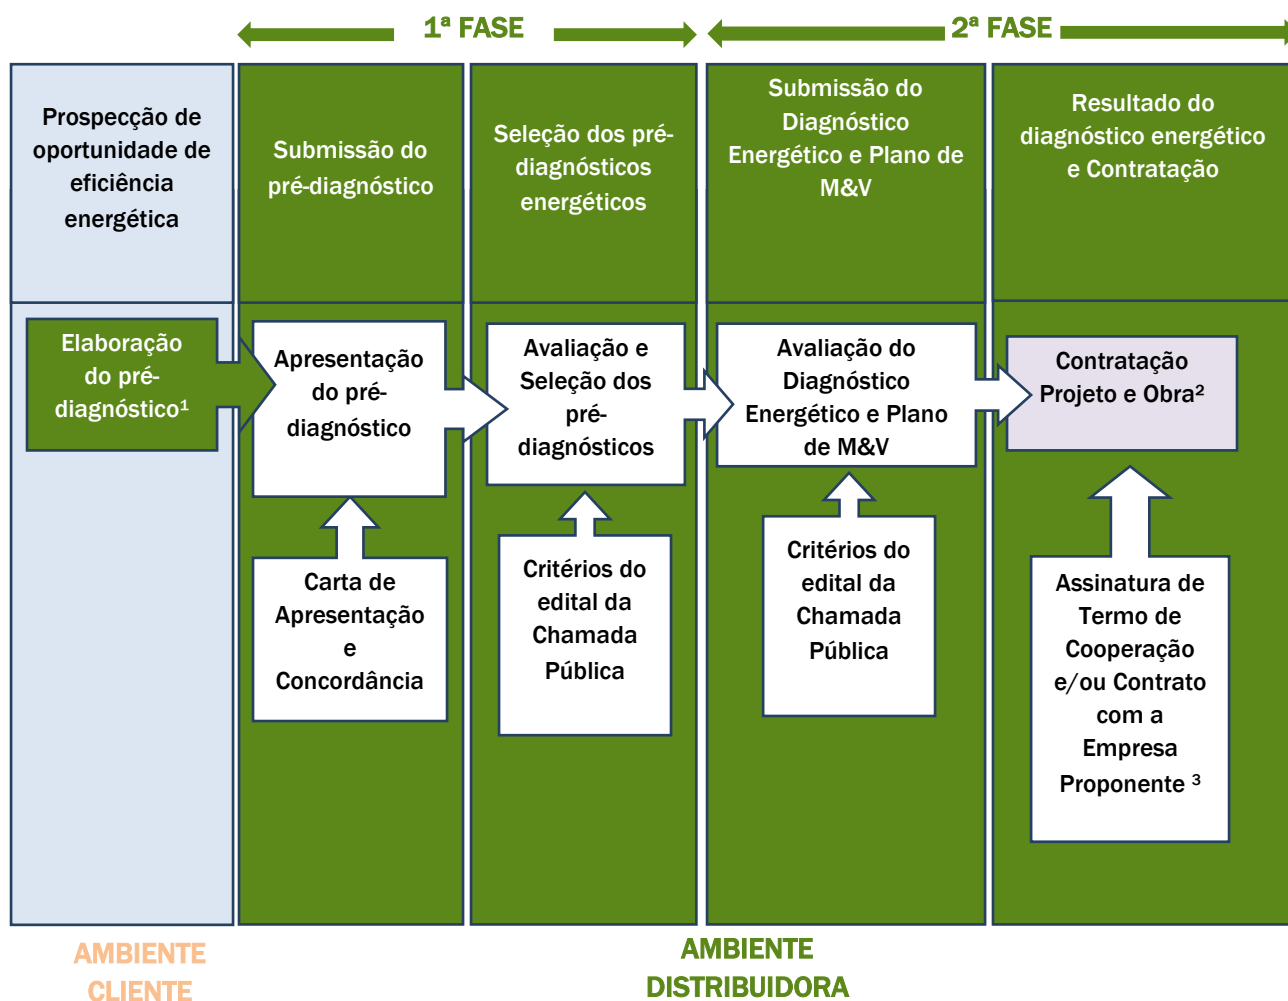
1ª FASE

2ª FASE

Prospecção de oportunidade de eficiência energética

Submissão do pré-diagnóstico

Seleção dos pré-diagnósticos energéticos

Submissão do Diagnóstico Energético e Plano de M&V

Resultado do diagnóstico energético e Contratação

Elaboração do pré-diagnóstico¹

Apresentação do pré-diagnóstico

Avaliação e Seleção dos pré-diagnósticos

Avaliação do Diagnóstico Energético e Plano de M&V

Contratação Projeto e Obra²

Carta de Apresentação e Concordância

Critérios do edital da Chamada Pública

Critérios do edital da Chamada Pública

Assinatura de Termo de Cooperação e/ou Contrato com a Empresa Proponente ³

AMBIENTE CLIENTE

AMBIENTE DISTRIBUIDORA